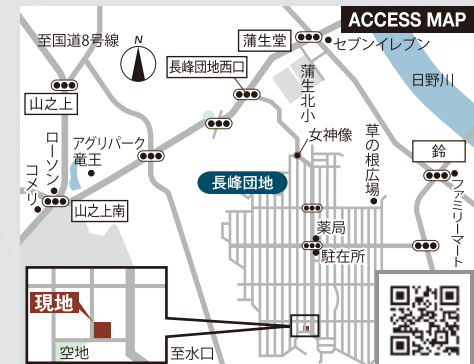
ACCESS MAP

至国道8号線

N

蒲生堂

セブンイレブン

長峰団地西口

日野川

山之上

蒲生北小

アグリパーク竜王

女神像

ローソン

草の根広場

コメリ

長峰団地

鈴

山之上南

ファミリーマート

薬局

駐在所

現地

空地

至水口